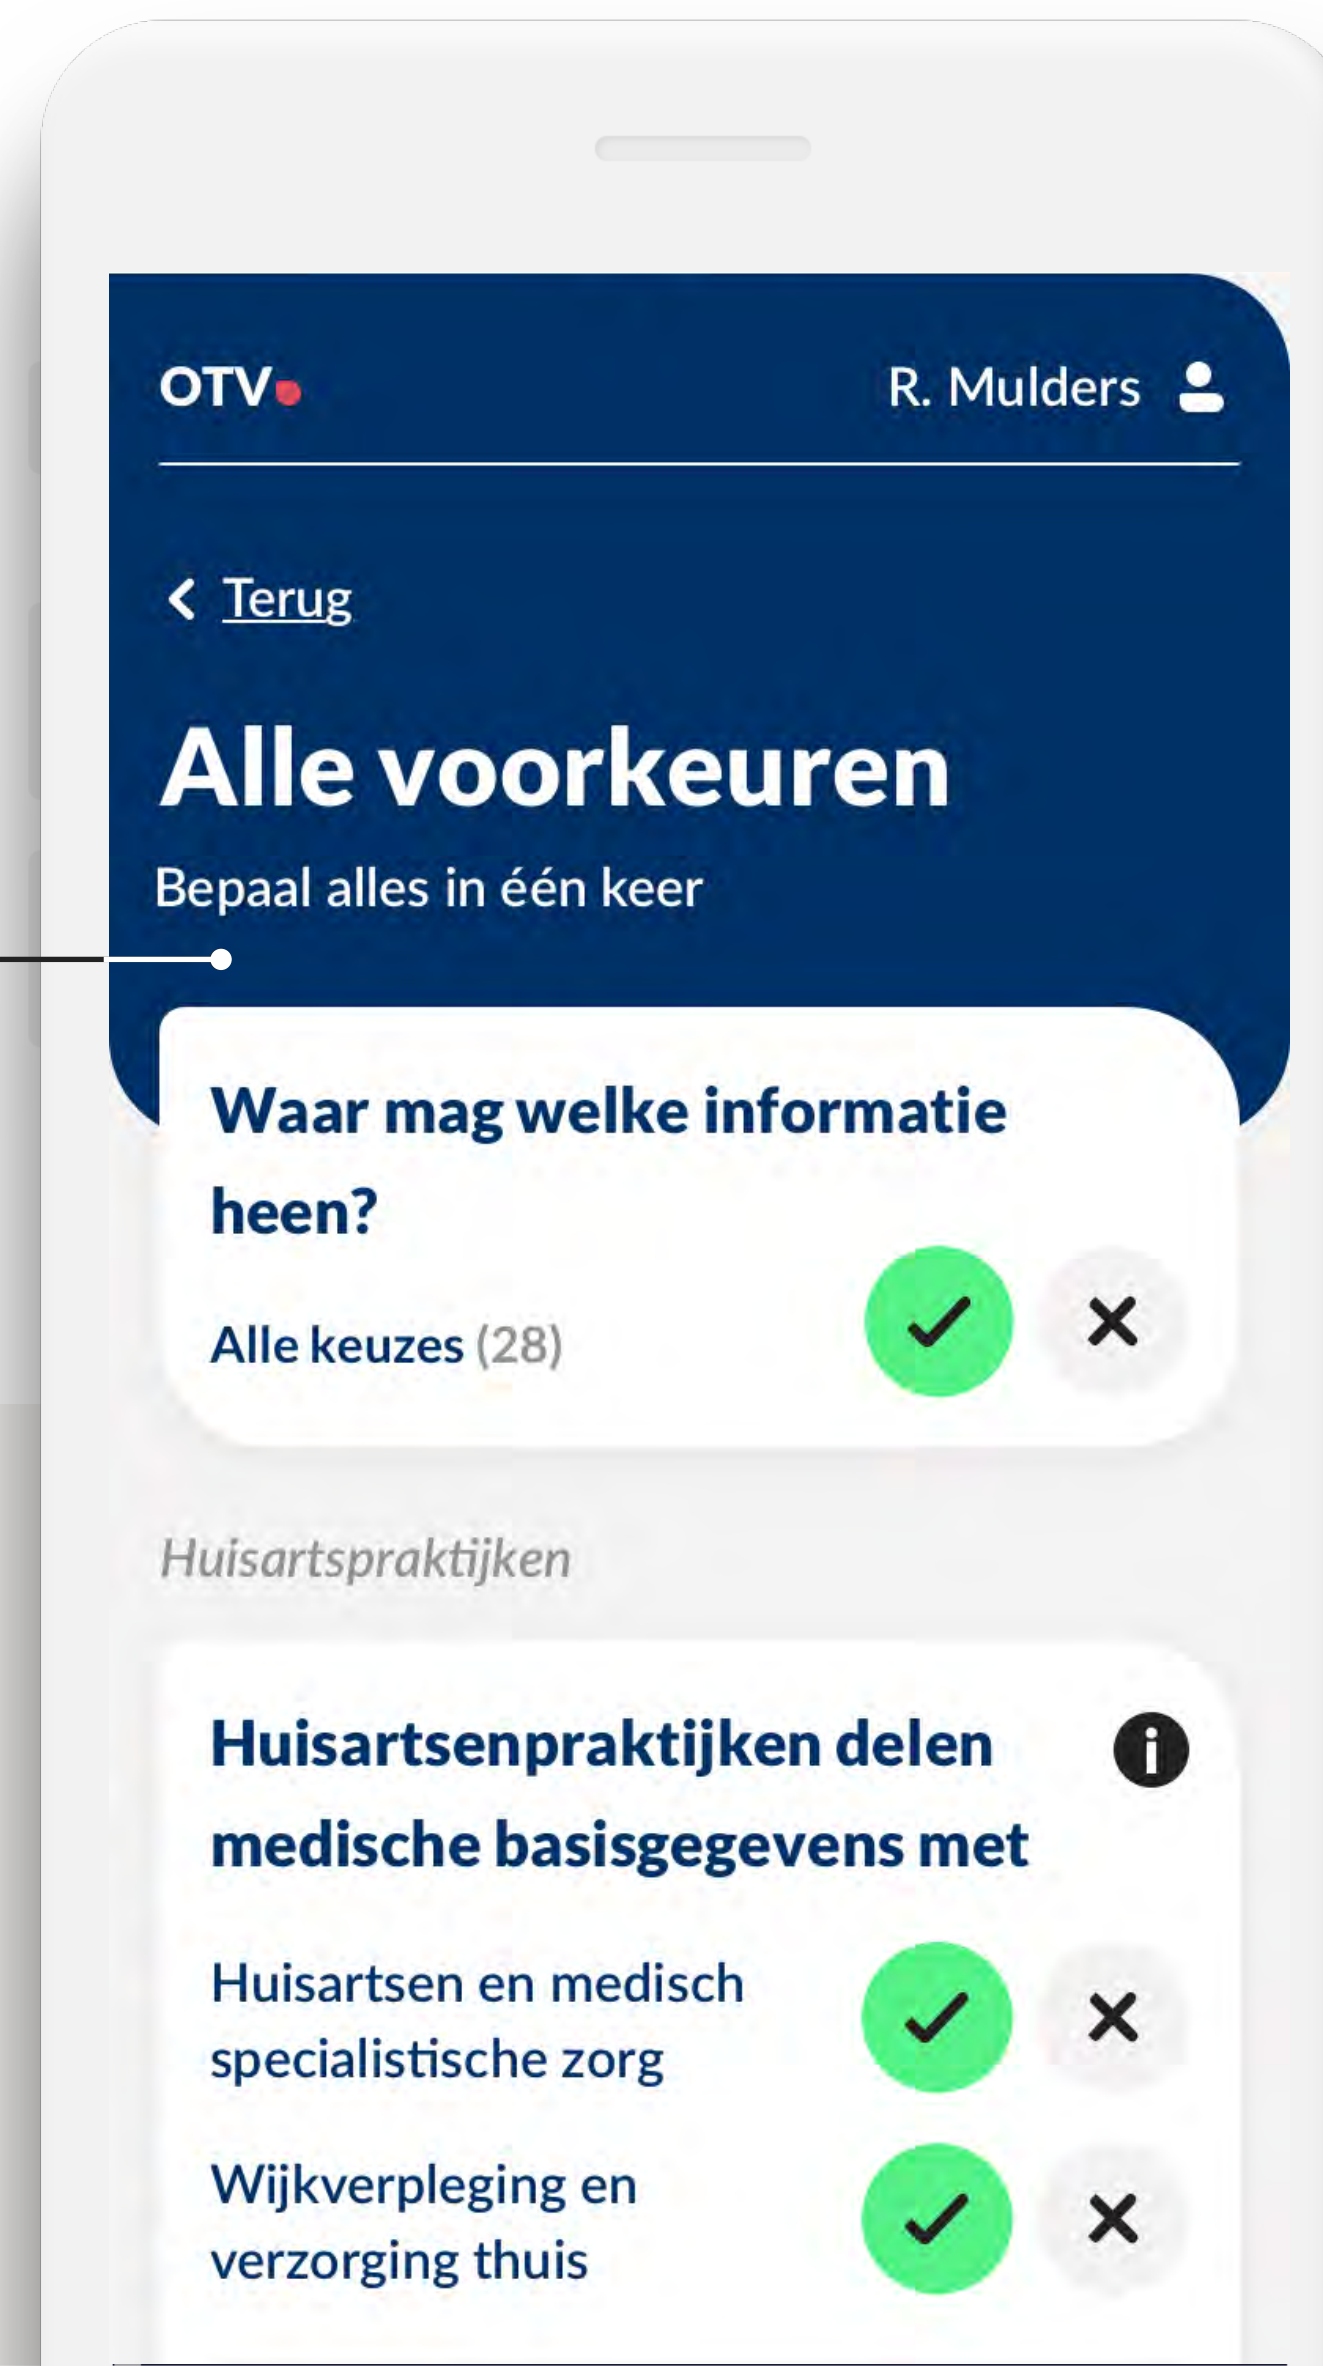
OTV

R. Mulders

Terug

Alle voorkeuren

Bepaal alles in één keer

Waar mag welke informatie heen?

Alle keuzes (28)

Huisartspraktijken

Huisartsenpraktijken delen medische basisgegevens met

Huisartsen en medisch specialistische zorg

Wijkverpleging en verzorging thuis